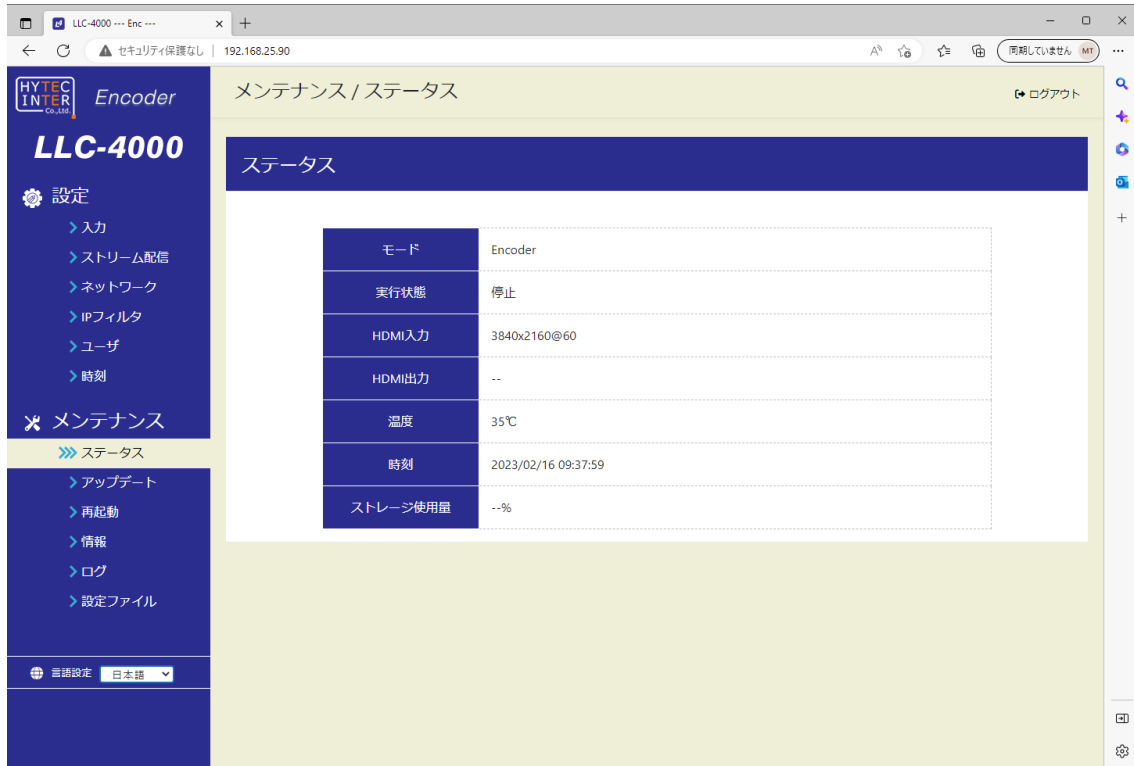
LLC-4000 --- Enc ---

セキュリティ保護なし | 192.168.25.90

同期していません MT

HYTEC INTER Co.,Ltd.

Encoder

LLC-4000

設定

入力

ストリーム配信

ネットワーク

IPフィルタ

ユーザ

時刻

メンテナンス

ステータス

アップデート

再起動

情報

ログ

設定ファイル

言語設定 日本語

メンテナンス / ステータス

ログアウト

ステータス

| | |
|---|---|
| モード | Encoder |
| 実行状態 | 停止 |
| HDMI入力 | 3840x2160@60 |
| HDMI出力 | -- |
| 温度 | 35℃ |
| 時刻 | 2023/02/16 09:37:59 |
| ストレージ使用量 | --% |